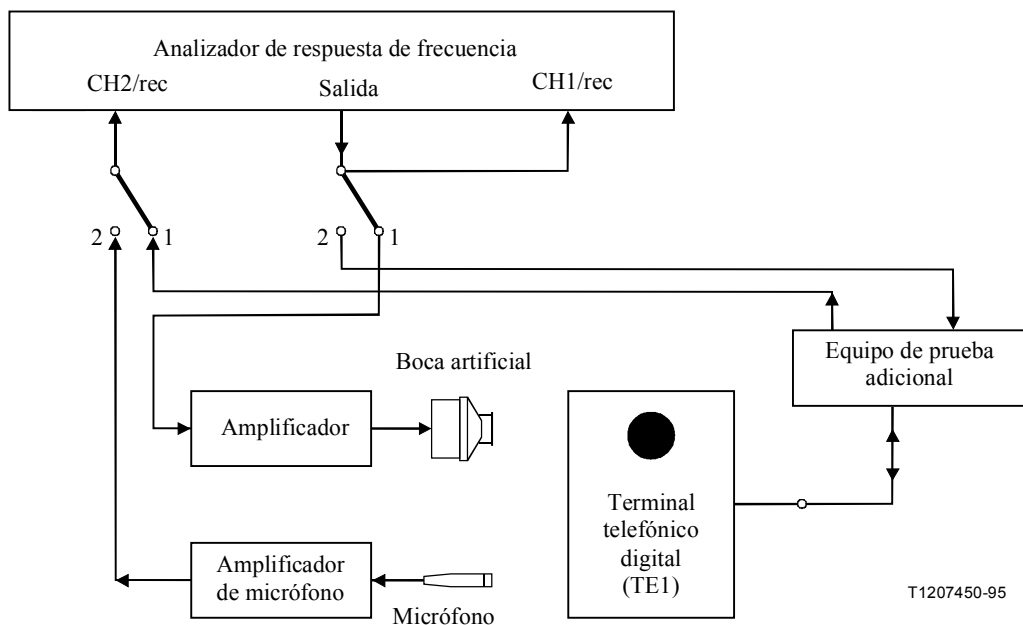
Analizador de respuesta de frecuencia
CH2/rec
Salida
CH1/rec

2
1
2
1

Boca artificial

Equipo de prueba adicional

Amplificador

Terminal telefónico digital (TE1)

Amplificador de micrófono

Micrófono

T1207450-95